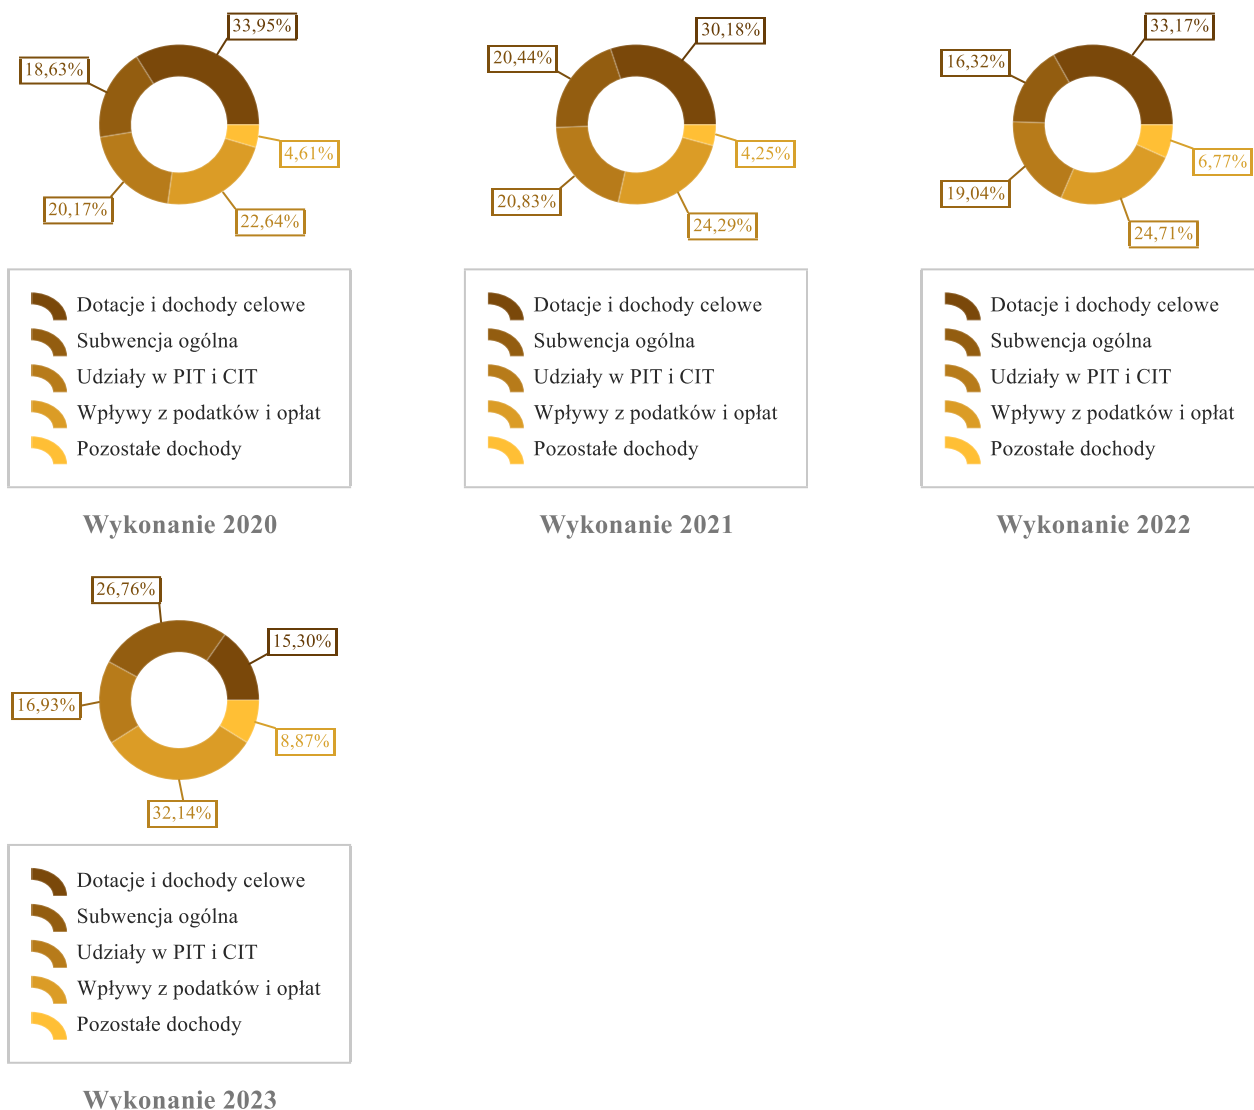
33,95%
18,63%
4,61%
20,17%
22,64%

Dotacje i dochody celowe
Subwencja ogólna
Udziały w PIT i CIT
Wpływy z podatków i opłat
Pozostałe dochody

Wykonanie 2020

30,18%
20,44%
4,25%
20,83%
24,29%

Dotacje i dochody celowe
Subwencja ogólna
Udziały w PIT i CIT
Wpływy z podatków i opłat
Pozostałe dochody

Wykonanie 2021

33,17%
16,32%
6,77%
19,04%
24,71%

Dotacje i dochody celowe
Subwencja ogólna
Udziały w PIT i CIT
Wpływy z podatków i opłat
Pozostałe dochody

Wykonanie 2022

26,76%
15,30%
16,93%
8,87%
32,14%

Dotacje i dochody celowe
Subwencja ogólna
Udziały w PIT i CIT
Wpływy z podatków i opłat
Pozostałe dochody

Wykonanie 2023